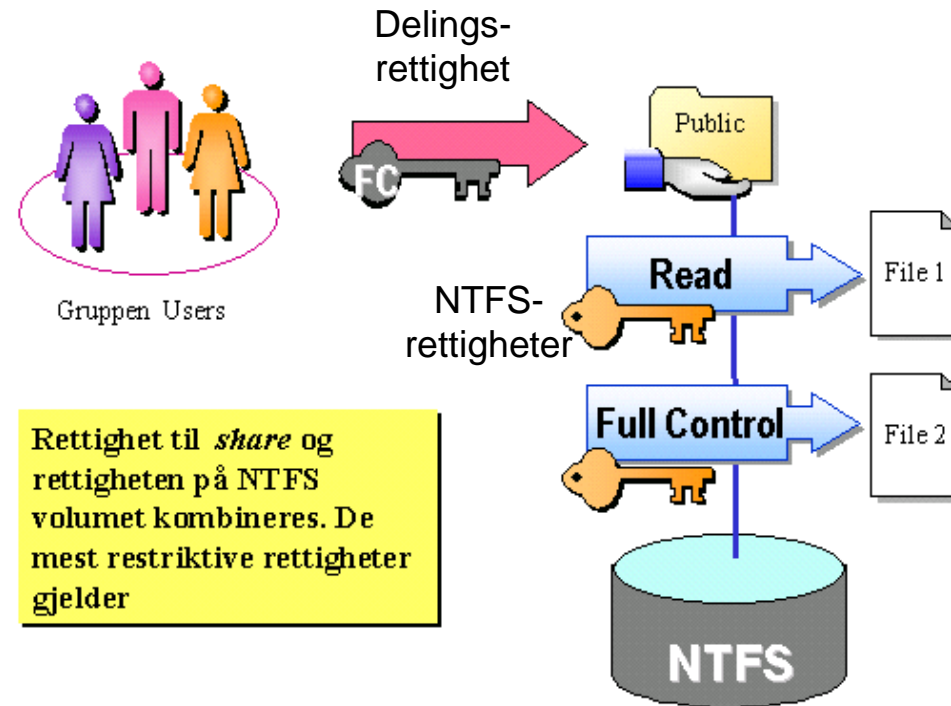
Delingsrettighet

Public

FC

Gruppen Users

Read

File 1

NTFS-rettigheter

Full Control

File 2

Rettighet til *share* og rettigheten på NTFS volumet kombineres. De mest restriktive rettigheter gjelder

NTFS